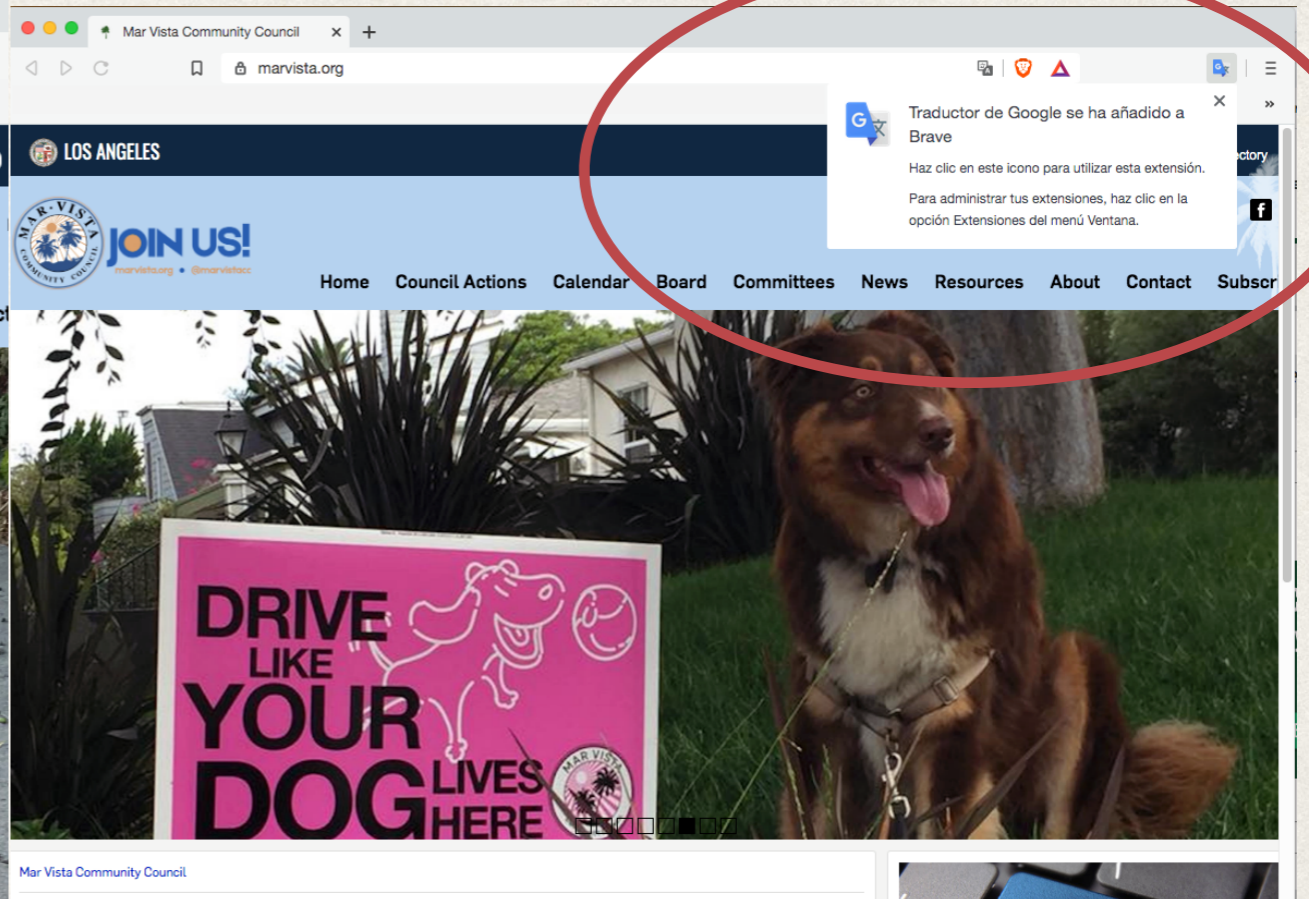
Mar Vista Community Council

marvista.org

Traductor de Google se ha añadido a Brave

Haz clic en este icono para utilizar esta extensión.

Para administrar tus extensiones, haz clic en la opción Extensiones del menú Ventana.

LOS ANGELES

ctory

MAR VISTA COMMUNITY COUNCIL

JOIN US!

marvista.org • @marvistacc

Home Council Actions Calendar Board Committees News Resources About Contact Subscr

DRIVE LIKE YOUR DOG LIVES HERE

MAR VISTA

Mar Vista Community Council